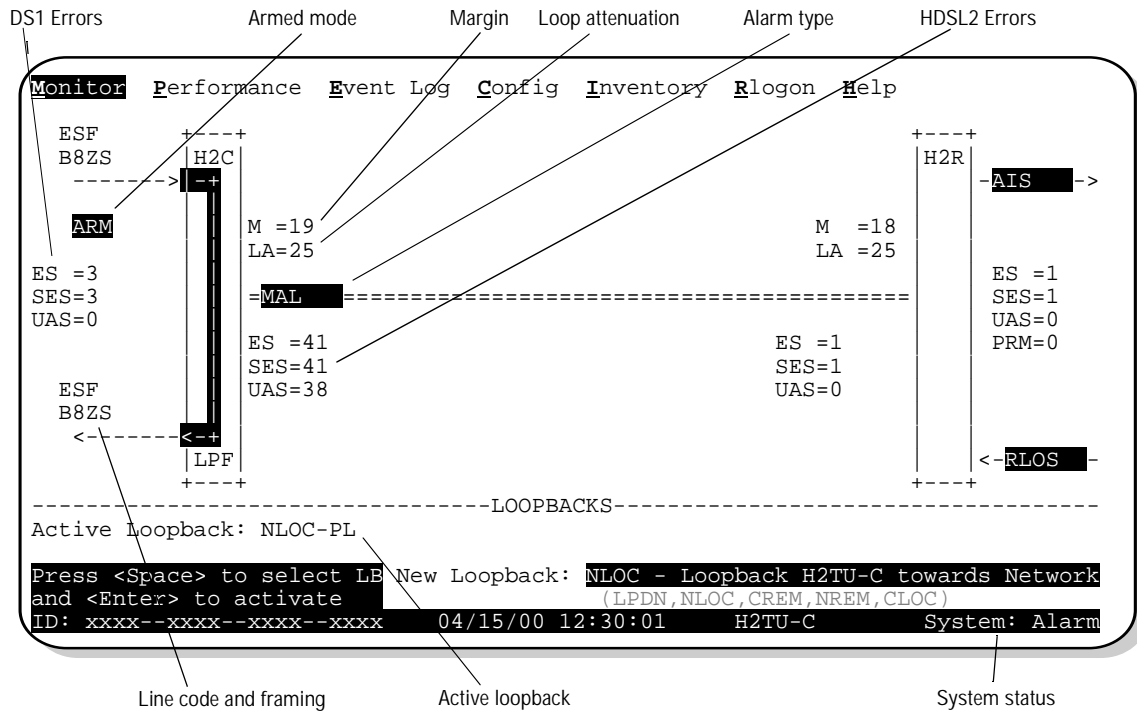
DS1 Errors
Armed mode
Margin
Loop attenuation
Alarm type
HDSL2 Errors

Monitor Performance Event Log Config Inventory Rlogon Help

ESF
B8ZS
H2C
-------> -+
ARM
M =19
LA=25
ES =3
SES=3
UAS=0
=MAL =========================================
ES =41
SES=41
UAS=38
ESF
B8ZS
<------ <-+
LPF

H2R
-AIS ->
M =18
LA =25
ES =1
SES=1
UAS=0
PRM=0
ES =1
SES=1
UAS=0
<-RLOS -

----------------------------------LOOPBACKS----------------------------------
Active Loopback: NLOC-PL

Press <Space> to select LB New Loopback: NLOC - Loopback H2TU-C towards Network
and <Enter> to activate
(LPDN,NLOC,CREM,NREM,CLOC)
ID: xxxx--xxxx--xxxx--xxxx 04/15/00 12:30:01 H2TU-C System: Alarm

Line code and framing
Active loopback
System status